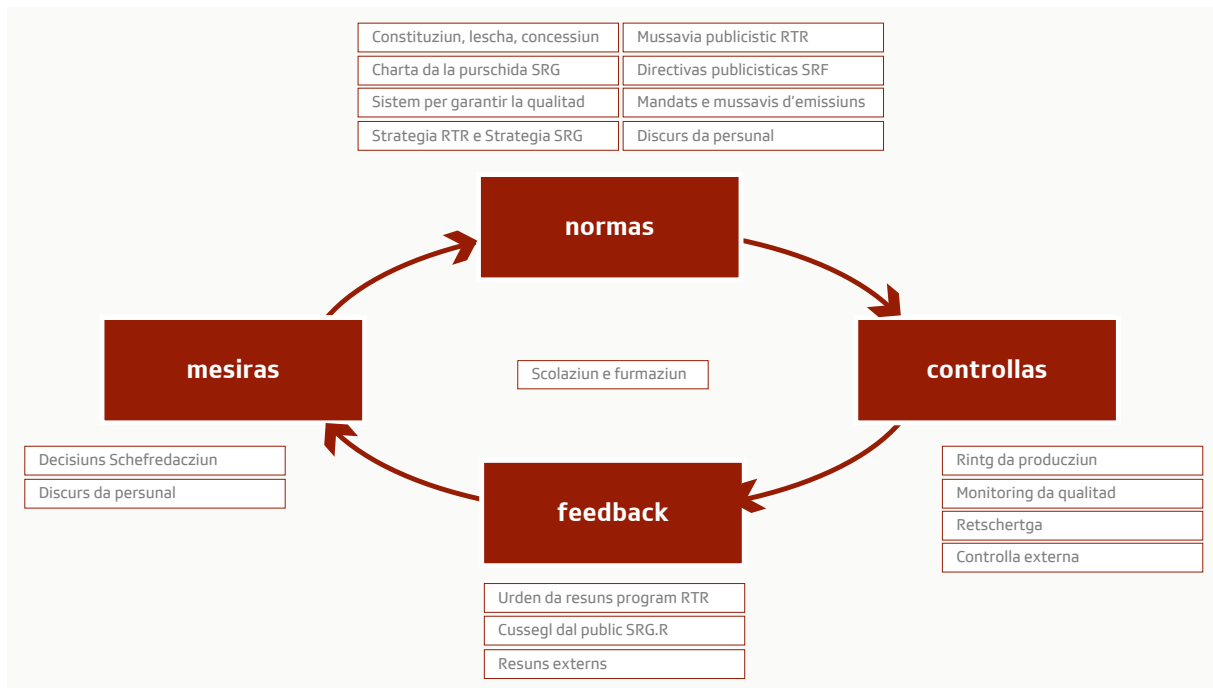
Constituziun, lescha, concessiun
Mussavia publicistic RTR
Charta da la purschida SRG
Directivas publicisticas SRF
Sistem per garantir la qualitad
Mandats e mussavis d'emissiuns
Strategia RTR e Strategia SRG
Discurs da persunal

normas

mesiras

Scolaziun e furmaziun

controllas

Decisiuns Schefredacziun
Discurs da persunal

feedback

Rintg da producziun
Monitoring da qualitad
Retschertga
Controlla externa

Urden da resuns program RTR
Cussegl dal public SRG.R
Resuns externs